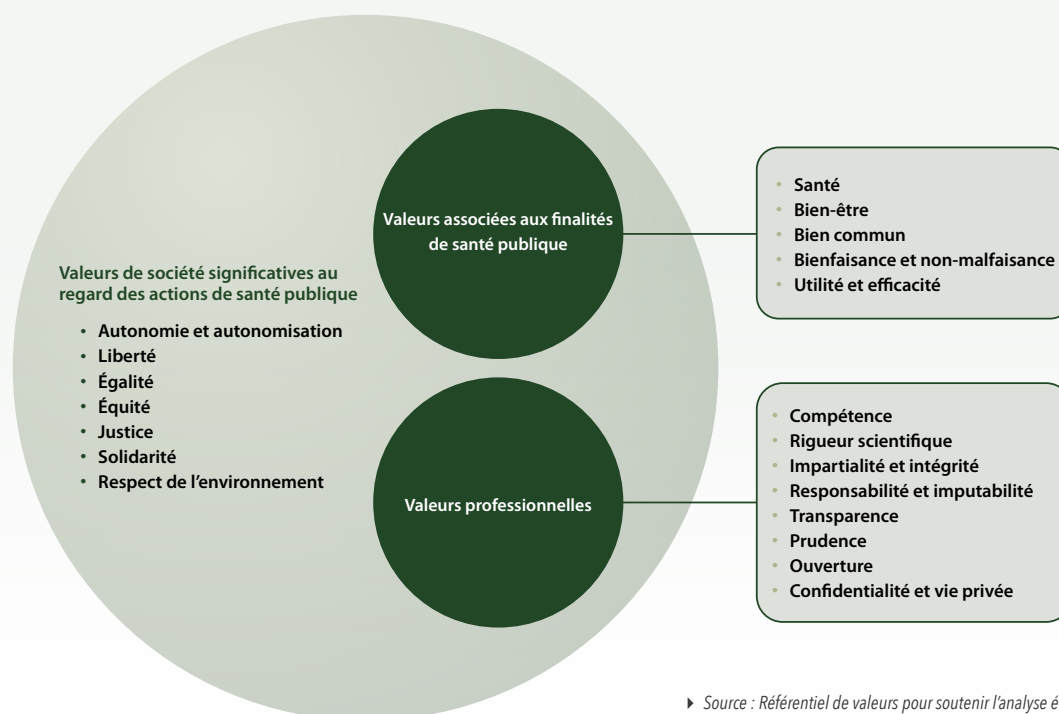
Valeurs de société significatives au regard des actions de santé publique

- Autonomie et autonomisation
- Liberté
- Égalité
- Équité
- Justice
- Solidarité
- Respect de l'environnement

Valeurs associées aux finalités de santé publique

- Santé
- Bien-être
- Bien commun
- Bienfaisance et non-malfaisance
- Utilité et efficacité

Valeurs professionnelles

- Compétence
- Rigueur scientifique
- Impartialité et intégrité
- Responsabilité et imputabilité
- Transparence
- Prudence
- Ouverture
- Confidentialité et vie privée

Source : Référentiel de valeurs pour soutenir l'analyse é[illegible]